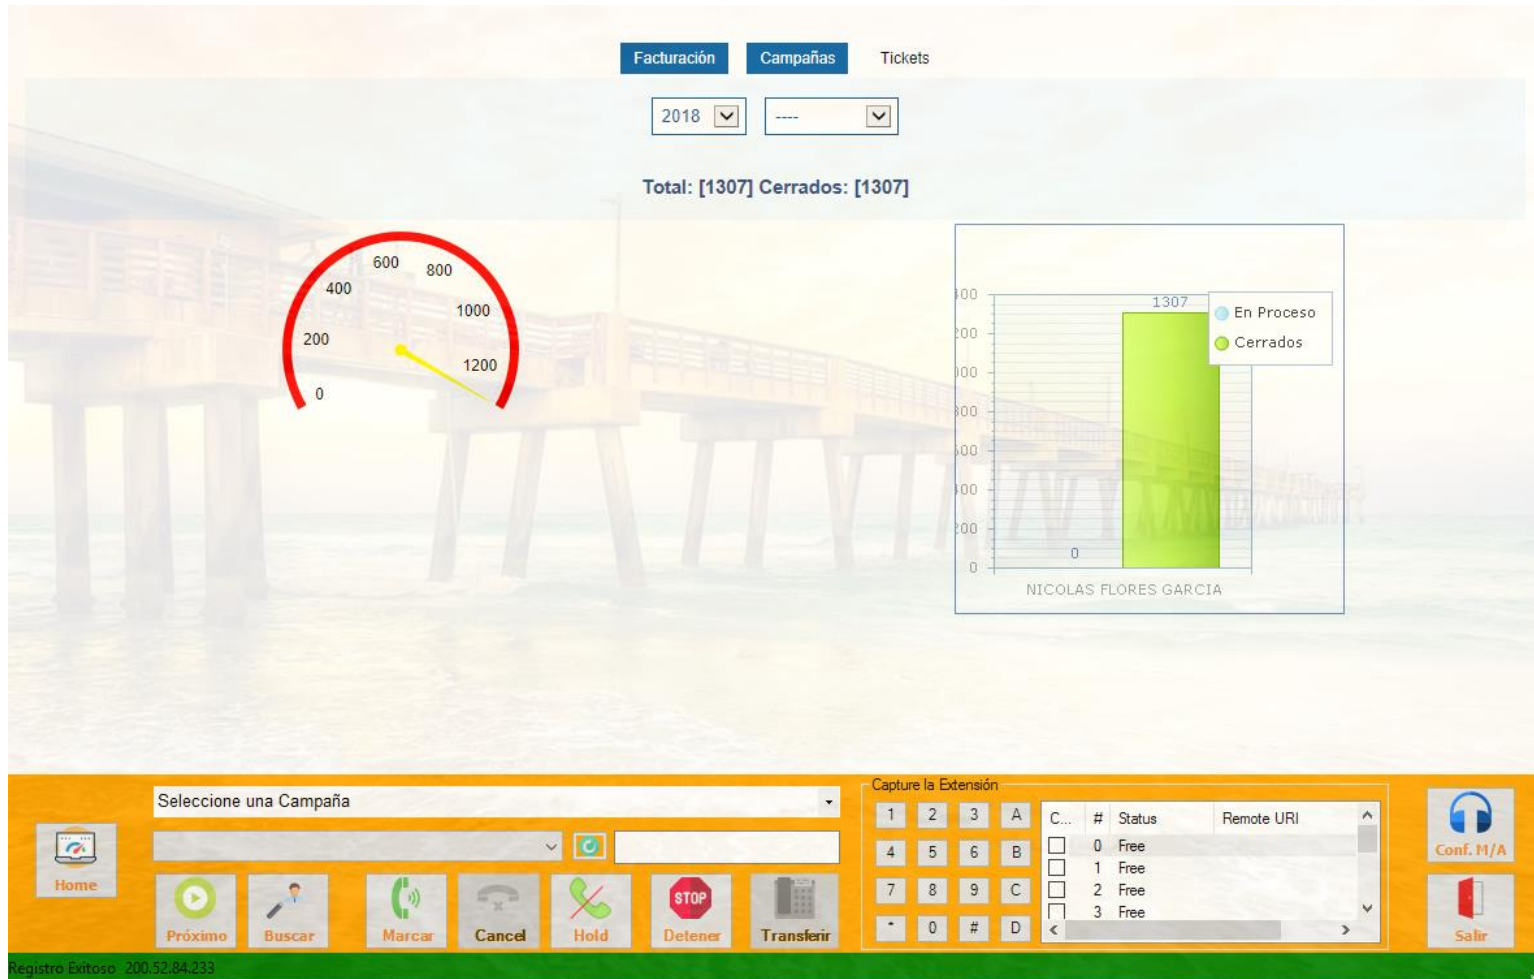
Facturación Campañas Tickets

2018 ----

Total: [1307] Cerrados: [1307]

0 200 400 600 800 1000 1200

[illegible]00
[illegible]00
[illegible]00
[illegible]00
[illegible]00
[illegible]00
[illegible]00
0

1307
0

En Proceso
Cerrados

NICOLAS FLORES GARCIA

Home

Seleccione una Campaña

Próximo Buscar Marcar Cancel Hold STOP Detener Transferir

Capture la Extensión

| 1 | 2 | 3 | A |
|---|---|---|---|
| 4 | 5 | 6 | B |
| 7 | 8 | 9 | C |
| * | 0 | # | D |

| C... | # | Status | Remote URI |
|---|---|---|---|
| | 0 | Free | |
| | 1 | Free | |
| | 2 | Free | |
| | 3 | Free | |

Conf. M/A

Salir

Registro Exitoso 200.52.84.233